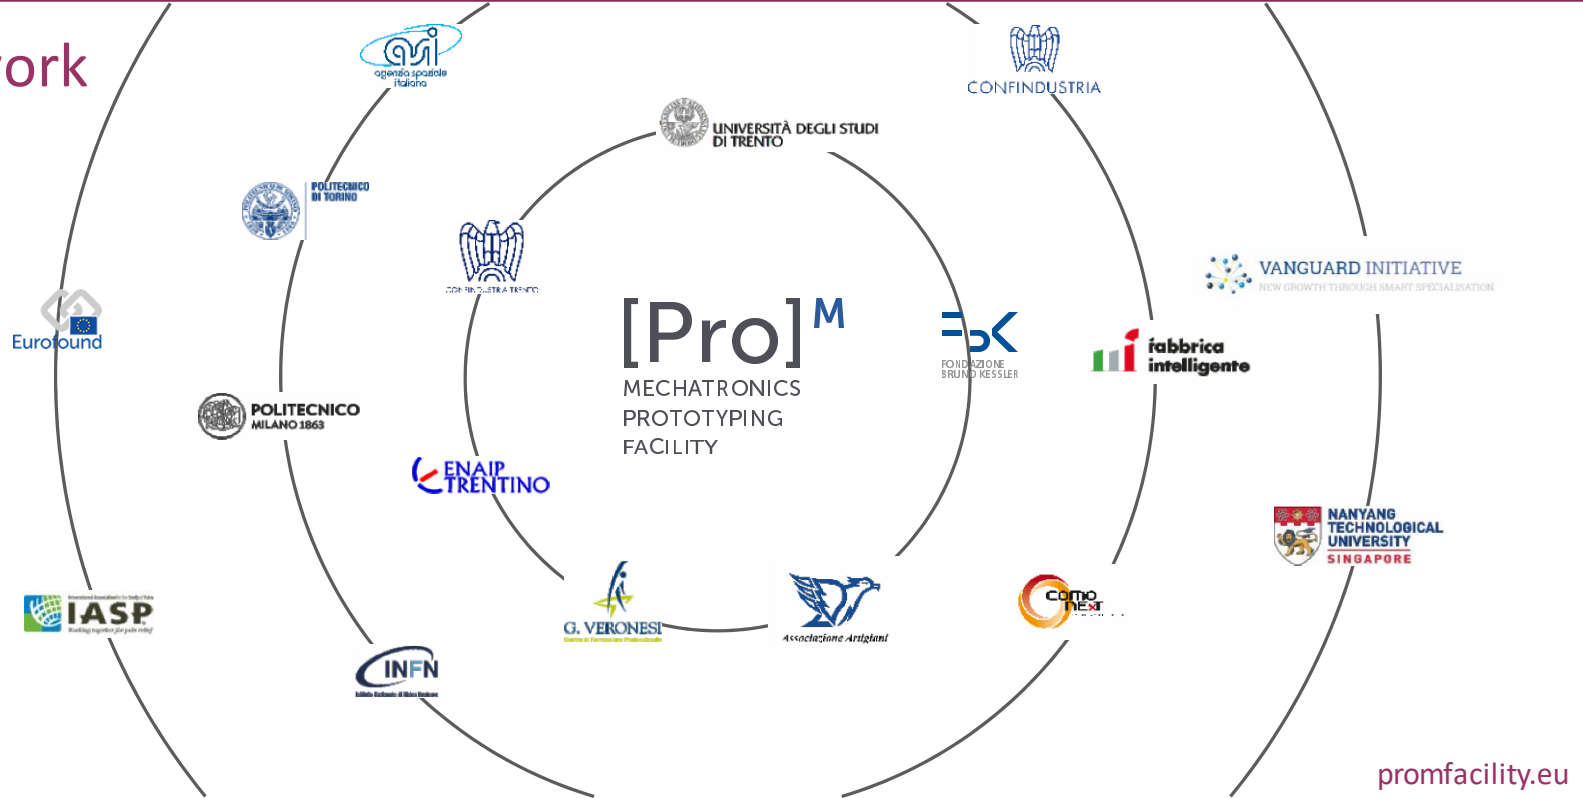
ork

asi agenzia spaziale italiana

CONFINDUSTRIA

UNIVERSITÀ DEGLI STUDI DI TRENTO

POLITECNICO DI TORINO

CONFINDUSTRIA TRENTO

VANGUARD INITIATIVE
NEW GROWTH THROUGH SMART SPECIALISATION

Eurofound

$[Pro]^M$
MECHATRONICS
PROTOTYPING
FACILITY

FBK
FONDAZIONE BRUNO KESSLER

fabbrica intelligente

POLITECNICO MILANO 1863

ENAIP TRENTINO

NANYANG TECHNOLOGICAL UNIVERSITY
SINGAPORE

IASP

G. VERONESI

Associazione Artigiani

como next

INFN

promfacility.eu